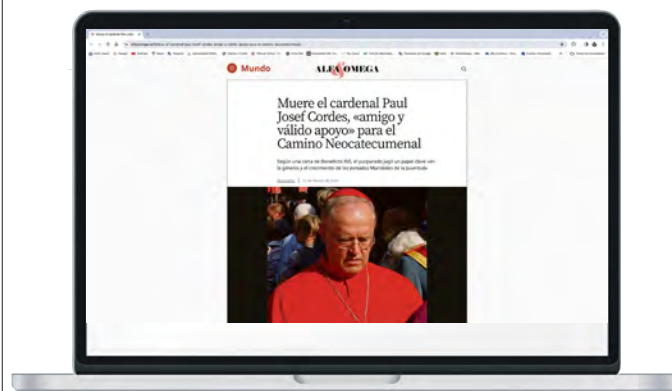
Mundo

ALFA & OMEGA

Muere el cardenal Paul Josef Cordes, «amigo y válido apoyo» para el Camino Neocatecumenal

Según una carta de Benedicto XVI, el purpurado jugó un papel clave en la génesis y el crecimiento de los proyectos de la juventud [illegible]

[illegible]